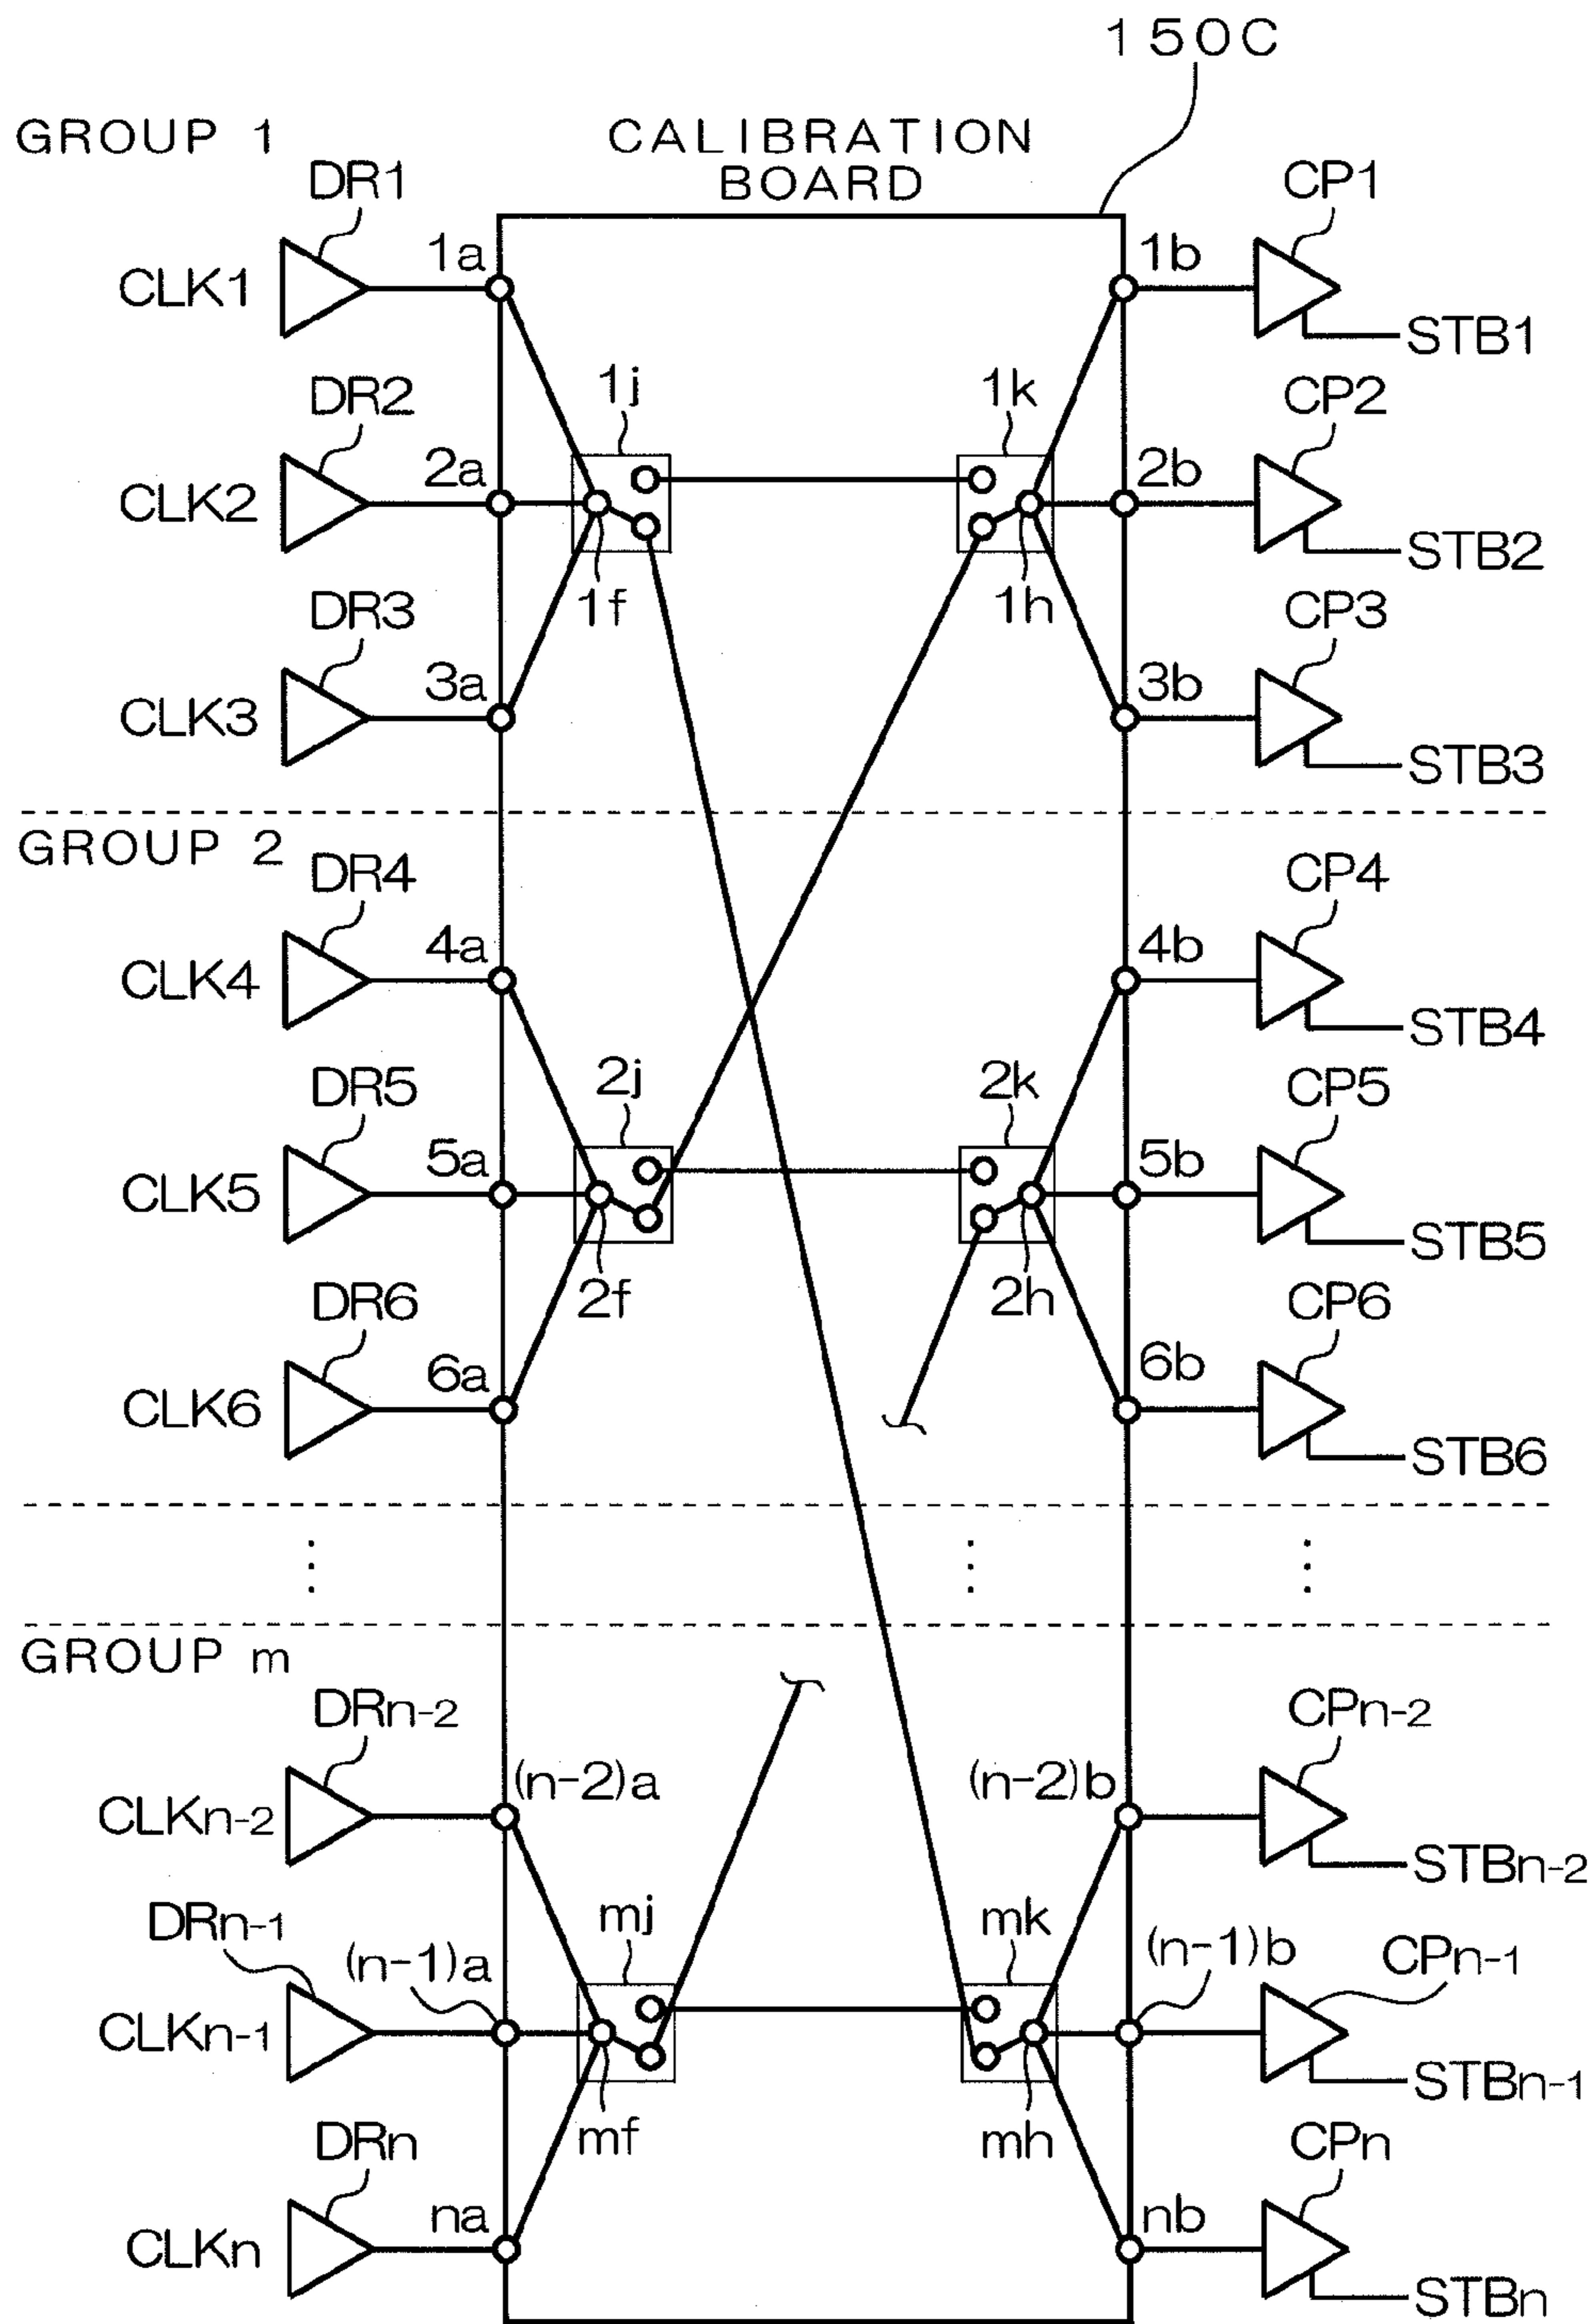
150C

GROUP 1

CALIBRATION BOARD

DR1
CLK1
1a
1b
CP1
STB1

DR2
CLK2
2a
1j
1f
1k
1h
2b
CP2
STB2

DR3
CLK3
3a
3b
CP3
STB3

GROUP 2

DR4
CLK4
4a
4b
CP4
STB4

DR5
CLK5
5a
2j
2f
2k
2h
5b
CP5
STB5

DR6
CLK6
6a
6b
CP6
STB6

⋮ ⋮ ⋮

GROUP m

DRn-2
CLKn-2
(n-2)a
(n-2)b
CPn-2
STBn-2

DRn-1
CLKn-1
(n-1)a
mj
mf
mk
mh
(n-1)b
CPn-1
STBn-1

DRn
CLKn
na
nb
CPn
STBn